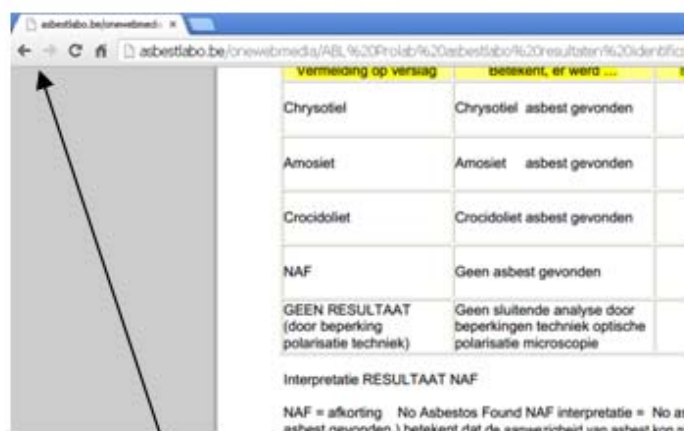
asbestlabo.be/onewebmedi ×

asbestlabo.be/onewebmedia/ABL%20Prolab%20asbestlabo%20resultaten%20identific

| Vermelding op verslag | Betekent, er werd ... |
|---|---|
| Chrysotiel | Chrysotiel asbest gevonden |
| Amosiet | Amosiet asbest gevonden |
| Crocidoliet | Crocidoliet asbest gevonden |
| NAF | Geen asbest gevonden |
| GEEN RESULTAAT (door beperking polarisatie techniek) | Geen sluitende analyse door beperkingen techniek optische polarisatie microscopie |

Interpretatie RESULTAAT NAF

NAF = afkorting No Asbestos Found NAF interpretatie = No as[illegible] asbest gevonden ) betekent dat de aanwezigheid van asbest kan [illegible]